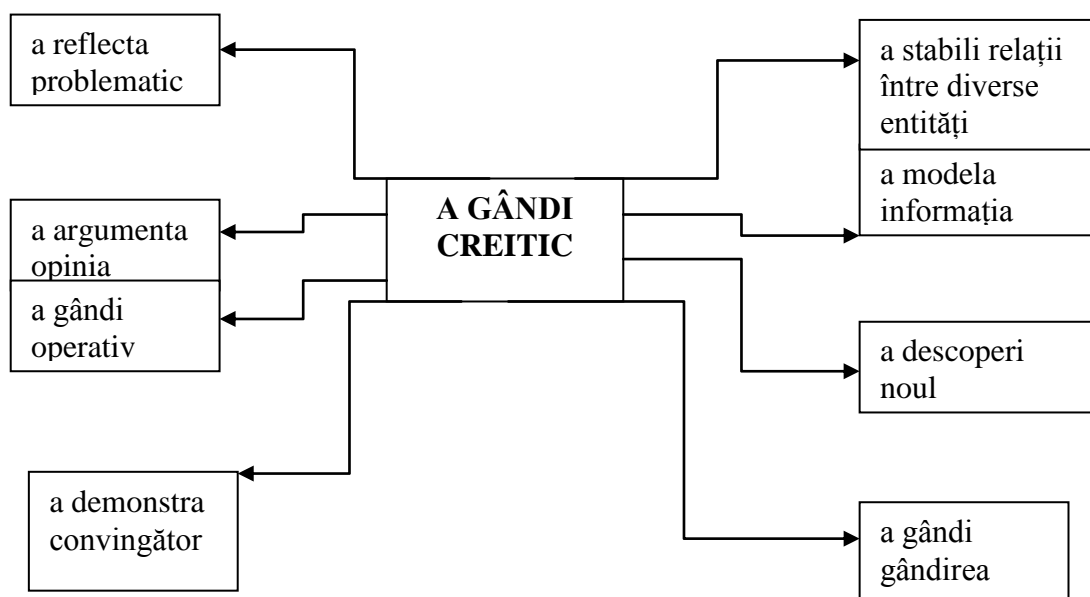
a reflecta problematic

a argumenta opinia

a gândi operativ

a demonstra convingător

A GÂNDI CREITIC

a stabili relații între diverse entități

a modela informația

a descoperi noul

a gândi gândirea